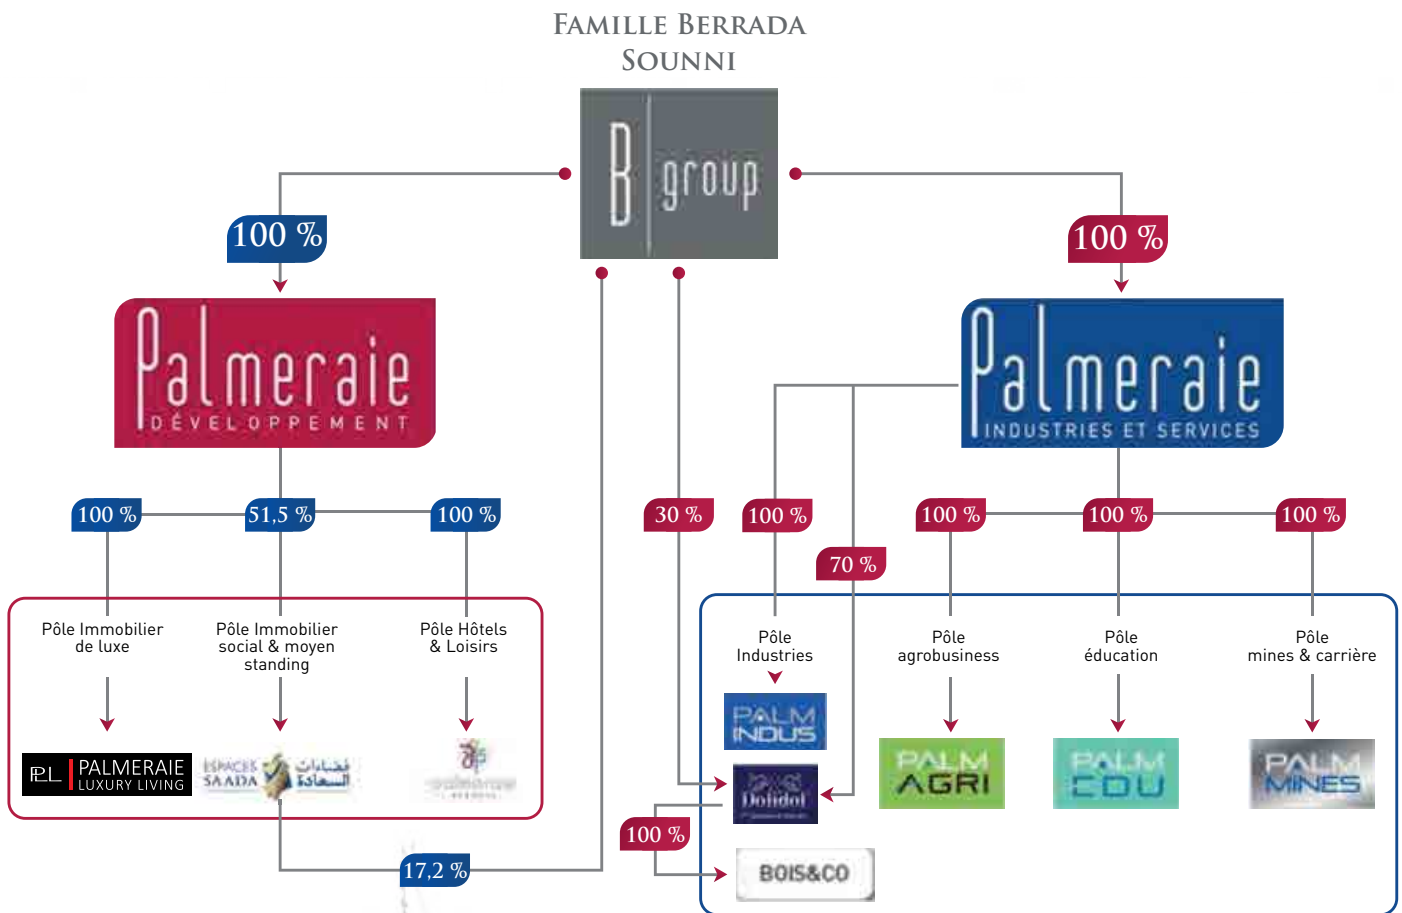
Famille Berrada Sounni

B group

100 %

100 %

Palmeraie DÉVELOPPEMENT

Palmeraie INDUSTRIES ET SERVICES

100 %

51,5 %

100 %

30 %

100 %

70 %

100 %

100 %

100 %

Pôle Immobilier de luxe

Pôle Immobilier social & moyen standing

Pôle Hôtels & Loisirs

PL PALMERAIE LUXURY LIVING

ESPACES SAADA فضاءات السعادة

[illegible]

Pôle Industries

PALM INDUS

Dolidol

100 %

BOIS&CO

Pôle agrobusiness

PALM AGRI

Pôle éducation

PALM EDU

Pôle mines & carrière

PALM MINES

17,2 %